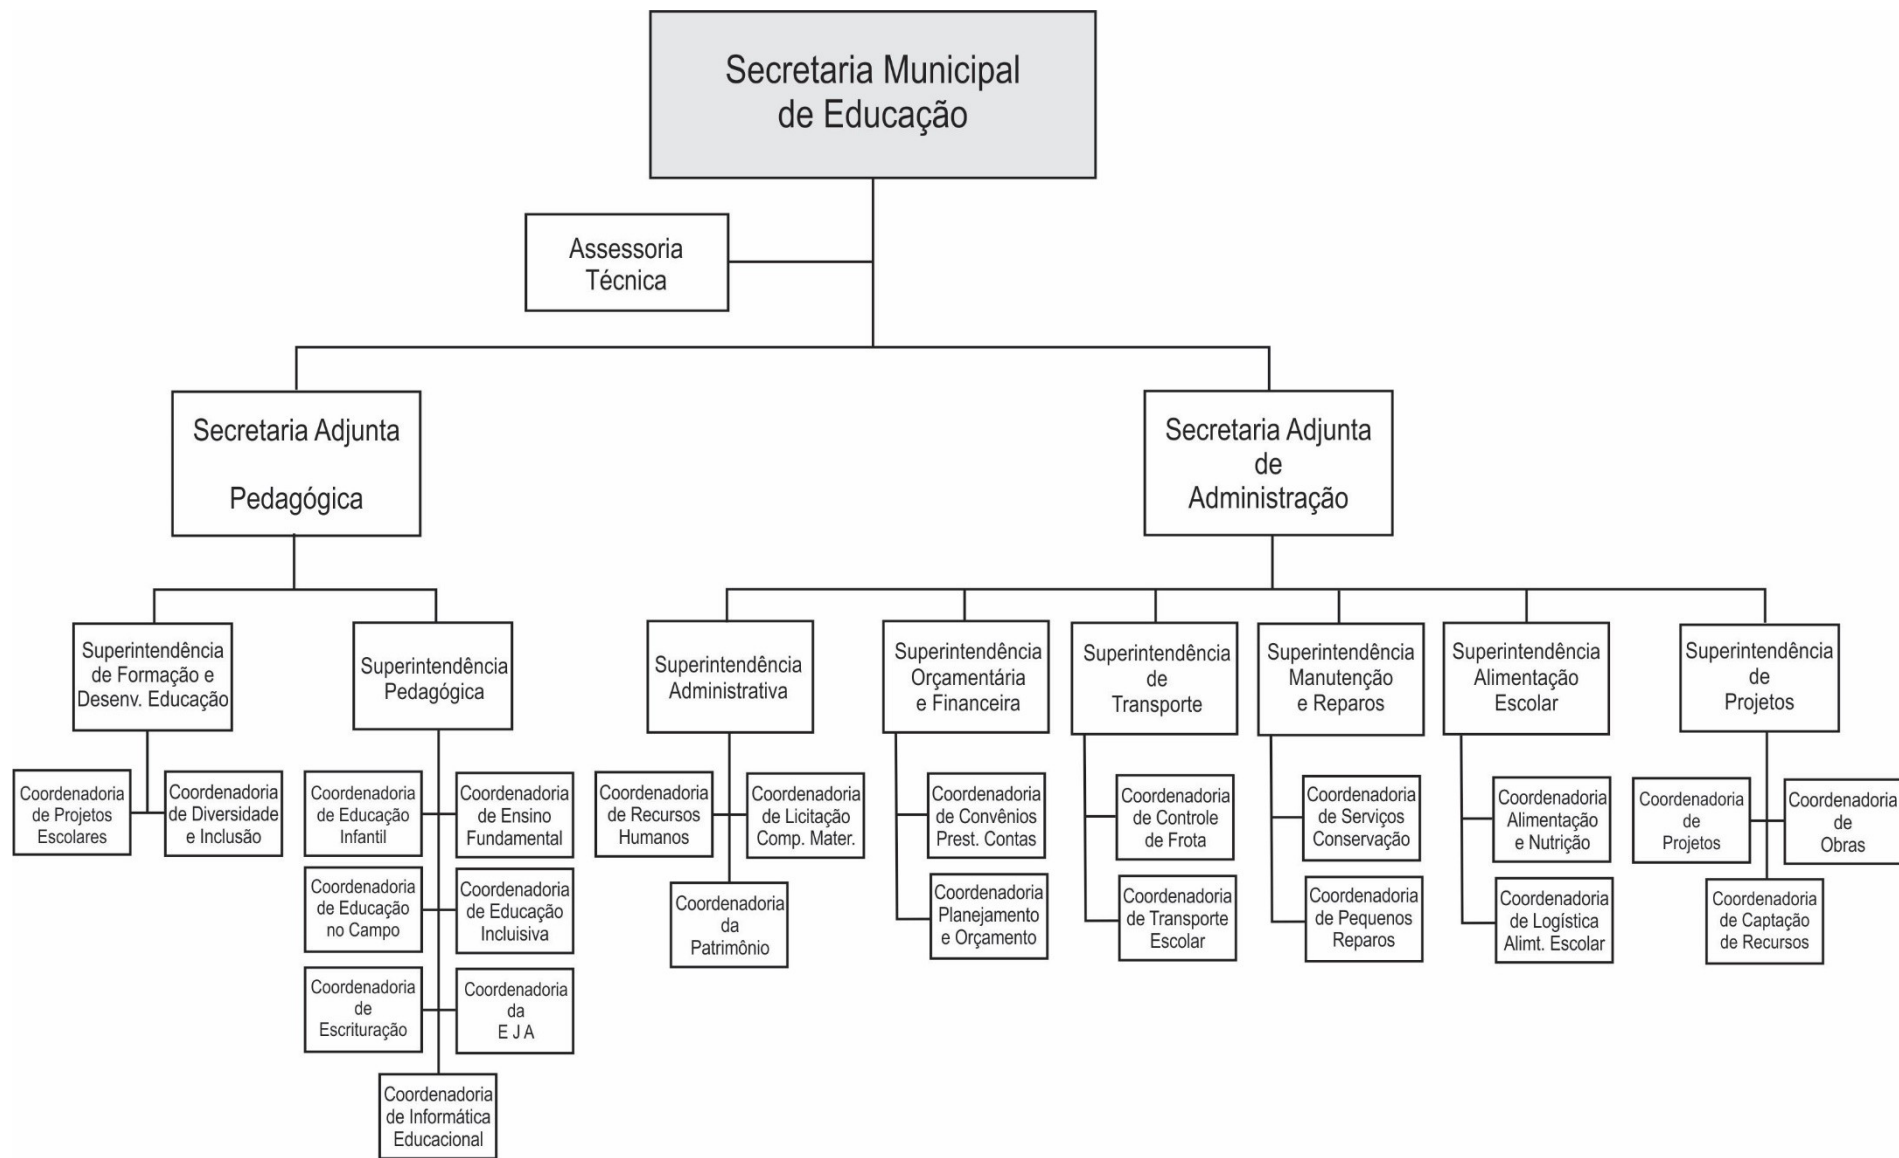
Secretaria Municipal de Educação

Assessoria Técnica

Secretaria Adjunta Pedagógica

Secretaria Adjunta de Administração

Superintendência de Formação e Desenv. Educação

Coordenadoria de Projetos Escolares

Coordenadoria de Diversidade e Inclusão

Superintendência Pedagógica

Coordenadoria de Educação Infantil

Coordenadoria de Ensino Fundamental

Coordenadoria de Educação no Campo

Coordenadoria de Educação Inclusiva

Coordenadoria de Escrituração

Coordenadoria da E J A

Coordenadoria de Informática Educacional

Superintendência Administrativa

Coordenadoria de Recursos Humanos

Coordenadoria de Licitação Comp. Mater.

Coordenadoria da Patrimônio

Superintendência Orçamentária e Financeira

Coordenadoria de Convênios Prest. Contas

Coordenadoria Planejamento e Orçamento

Superintendência de Transporte

Coordenadoria de Controle de Frota

Coordenadoria de Transporte Escolar

Superintendência Manutenção e Reparos

Coordenadoria de Serviços Conservação

Coordenadoria de Pequenos Reparos

Superintendência Alimentação Escolar

Coordenadoria Alimentação e Nutrição

Coordenadoria de Logística Alimt. Escolar

Superintendência de Projetos

Coordenadoria de Projetos

Coordenadoria de Obras

Coordenadoria de Captação de Recursos